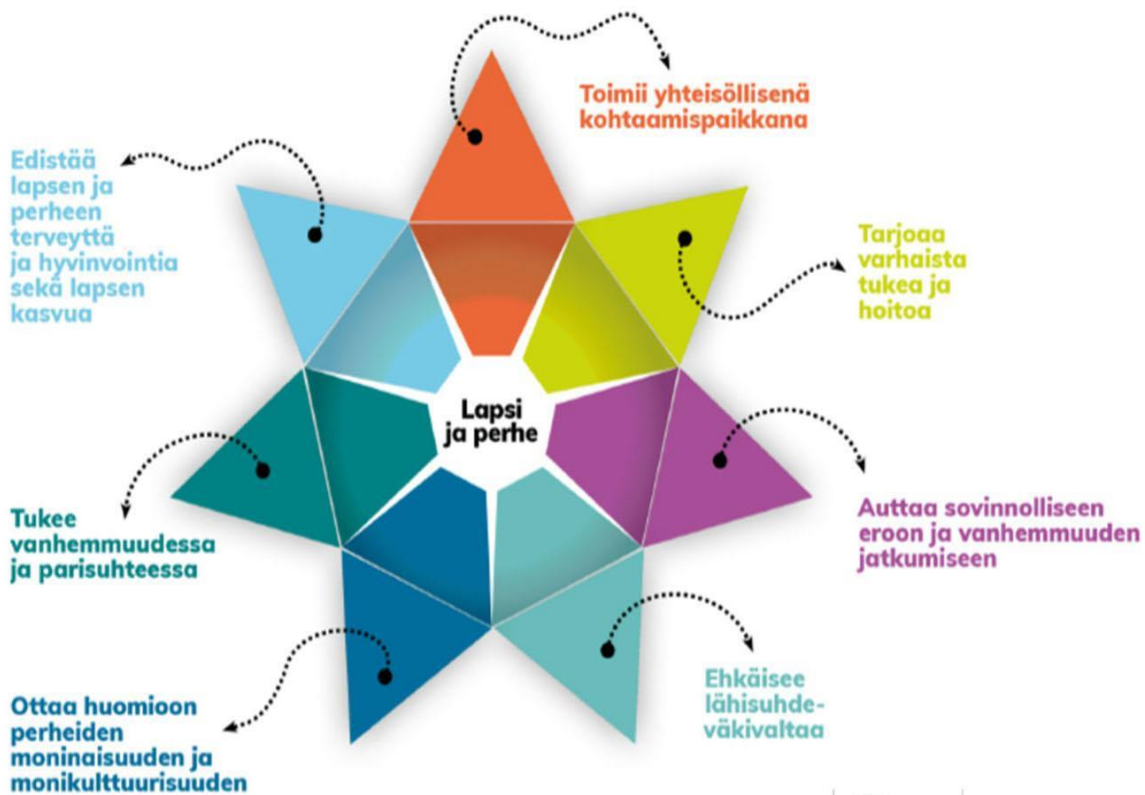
Toimii yhteisöllisenä kohtaamispaikkana

Edistää lapsen ja perheen terveyttä ja hyvinvointia sekä lapsen kasvua

Tarjoaa varhaista tukea ja hoitoa

Lapsi ja perhe

Tukee vanhemmuudessa ja parisuhteessa

Auttaa sovinnolliseen eroon ja vanhemmuuden jatkumiseen

Ehkäisee lähisuhdeväkivaltaa

Ottaa huomioon perheiden moninaisuuden ja monikulttuurisuuden